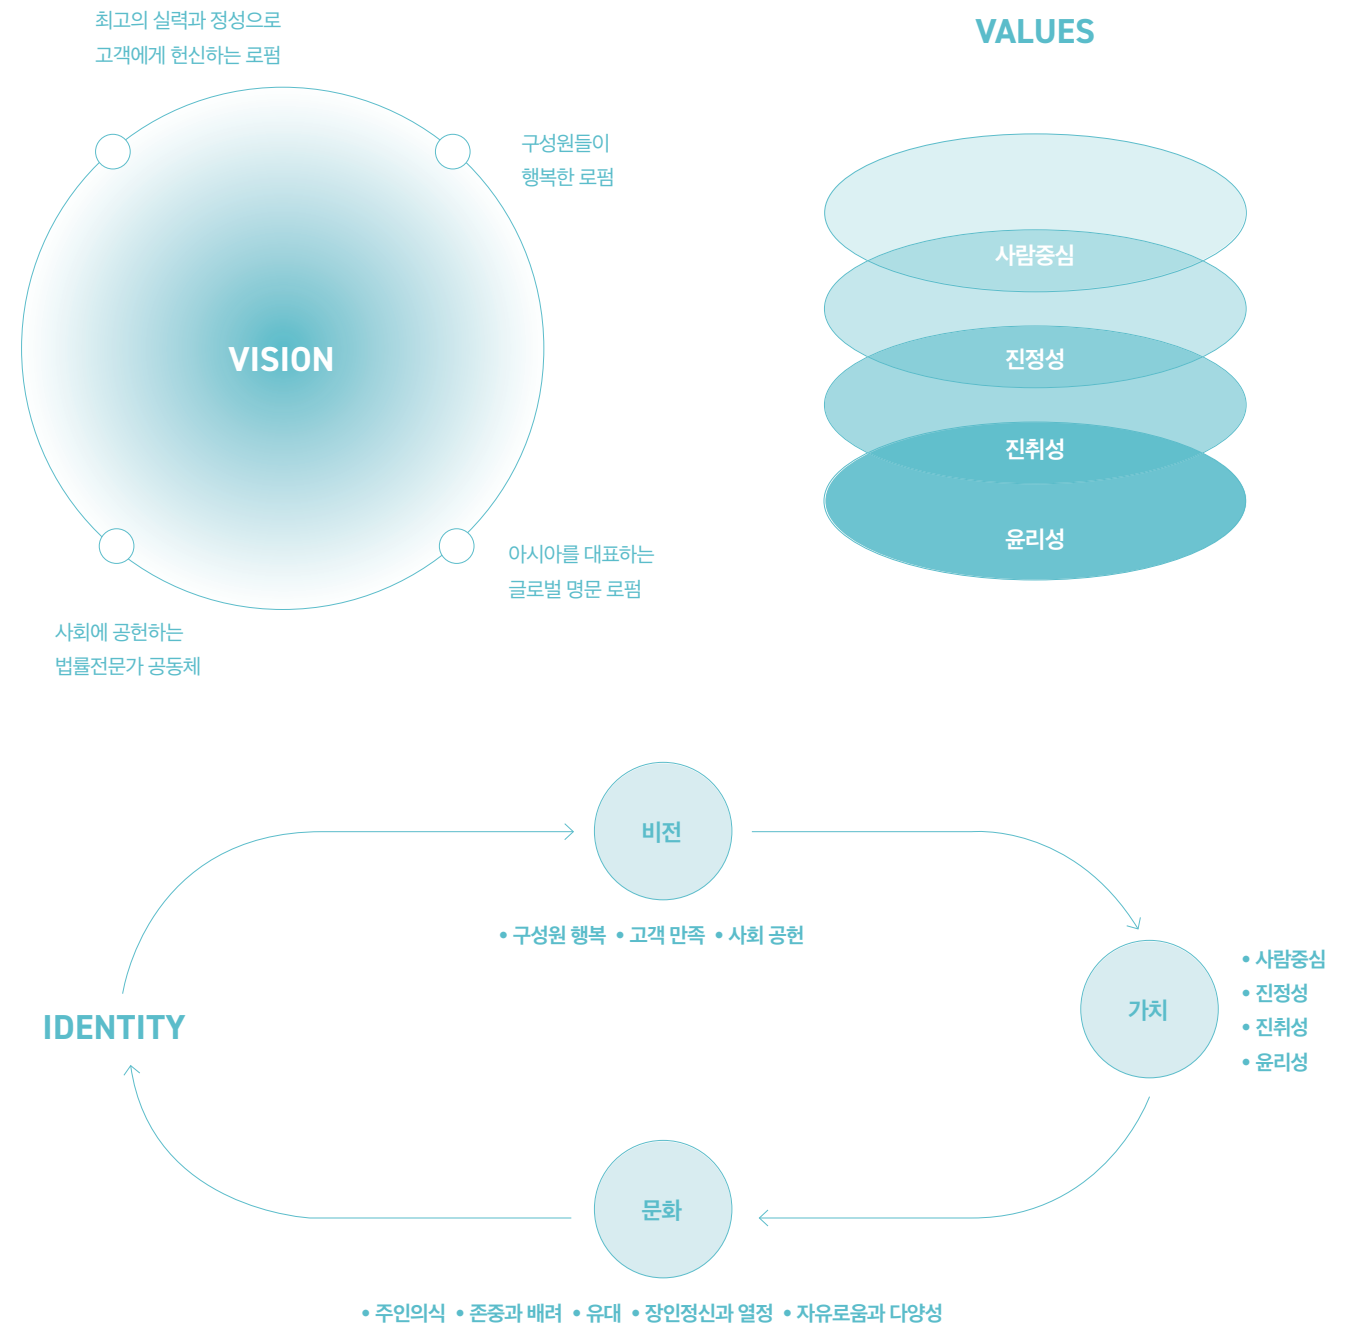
최고의 실력과 정성으로
고객에게 헌신하는 로펌

VALUES

구성원들이
행복한 로펌

VISION

사람중심

진정성

진취성

윤리성

아시아를 대표하는
글로벌 명문 로펌

사회에 공헌하는
법률전문가 공동체

비전

• 구성원 행복 • 고객 만족 • 사회 공헌

IDENTITY

가치

• 사람중심
• 진정성
• 진취성
• 윤리성

문화

• 주인의식 • 존중과 배려 • 유대 • 장인정신과 열정 • 자유로움과 다양성